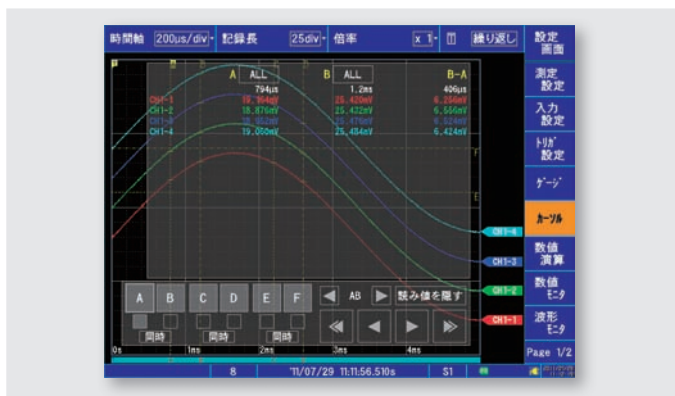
時間軸 200μs/div 記録長 25div 倍率 x 1 繰り返し 設定画面

A ALL B ALL B-A
794μs 1.2ms 406μs

| | A | B | B-A |
|---|---|---|---|
| CH1-1 | 19.964mV | 25.420mV | 6.256mV |
| CH1-2 | 18.876mV | 25.432mV | 6.556mV |
| CH1-3 | 18.952mV | 25.476mV | 6.524mV |
| CH1-4 | 19.060mV | 25.484mV | 6.424mV |

測定設定
入力設定
トリガ設定
ゲージ
カーソル
数値演算
数値モニタ
波形モニタ
Page 1/2

CH1-4
CH1-3
CH1-2
CH1-1

A B C D E F
同時 同時 同時
AB 読み値を隠す

0s 1ms 2ms 3ms 4ms

8 '11/07/29 11:11:56.510s S1